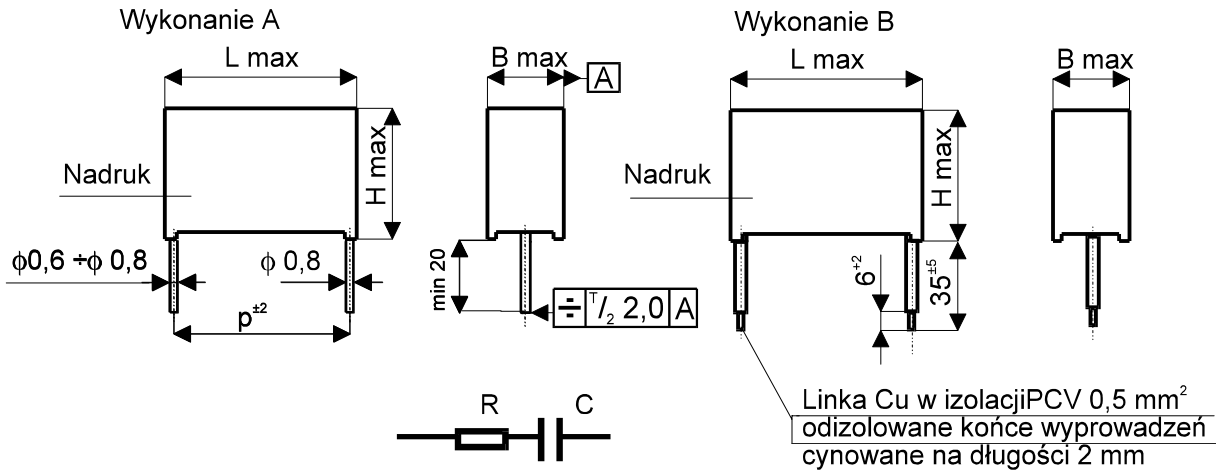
Wykonanie A

L max

B max

A

H max

Nadruk

$\phi 0,6 \div \phi 0,8$

$\phi$ 0,8

$p^{\pm 2}$

min 20

$\div$ $^T/_2$ 2,0 A

Wykonanie B

L max

B max

Nadruk

H max

$6^{+2}$

$35^{\pm 5}$

R

C

Linka Cu w izolacjiPCV 0,5 mm$^2$
odizolowane końce wyprowadzeń
cynowane na długości 2 mm